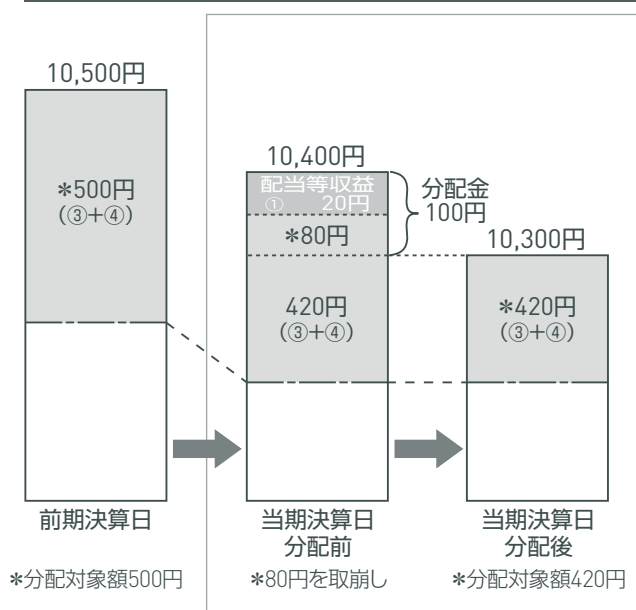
10,500円

*500円
(③+④)

前期決算日

*分配対象額500円

10,400円

配当等収益
① 20円

*80円

420円
(③+④)

分配金
100円

当期決算日
分配前

*80円を取崩し

10,300円

*420円
(③+④)

当期決算日
分配後

*分配対象額420円